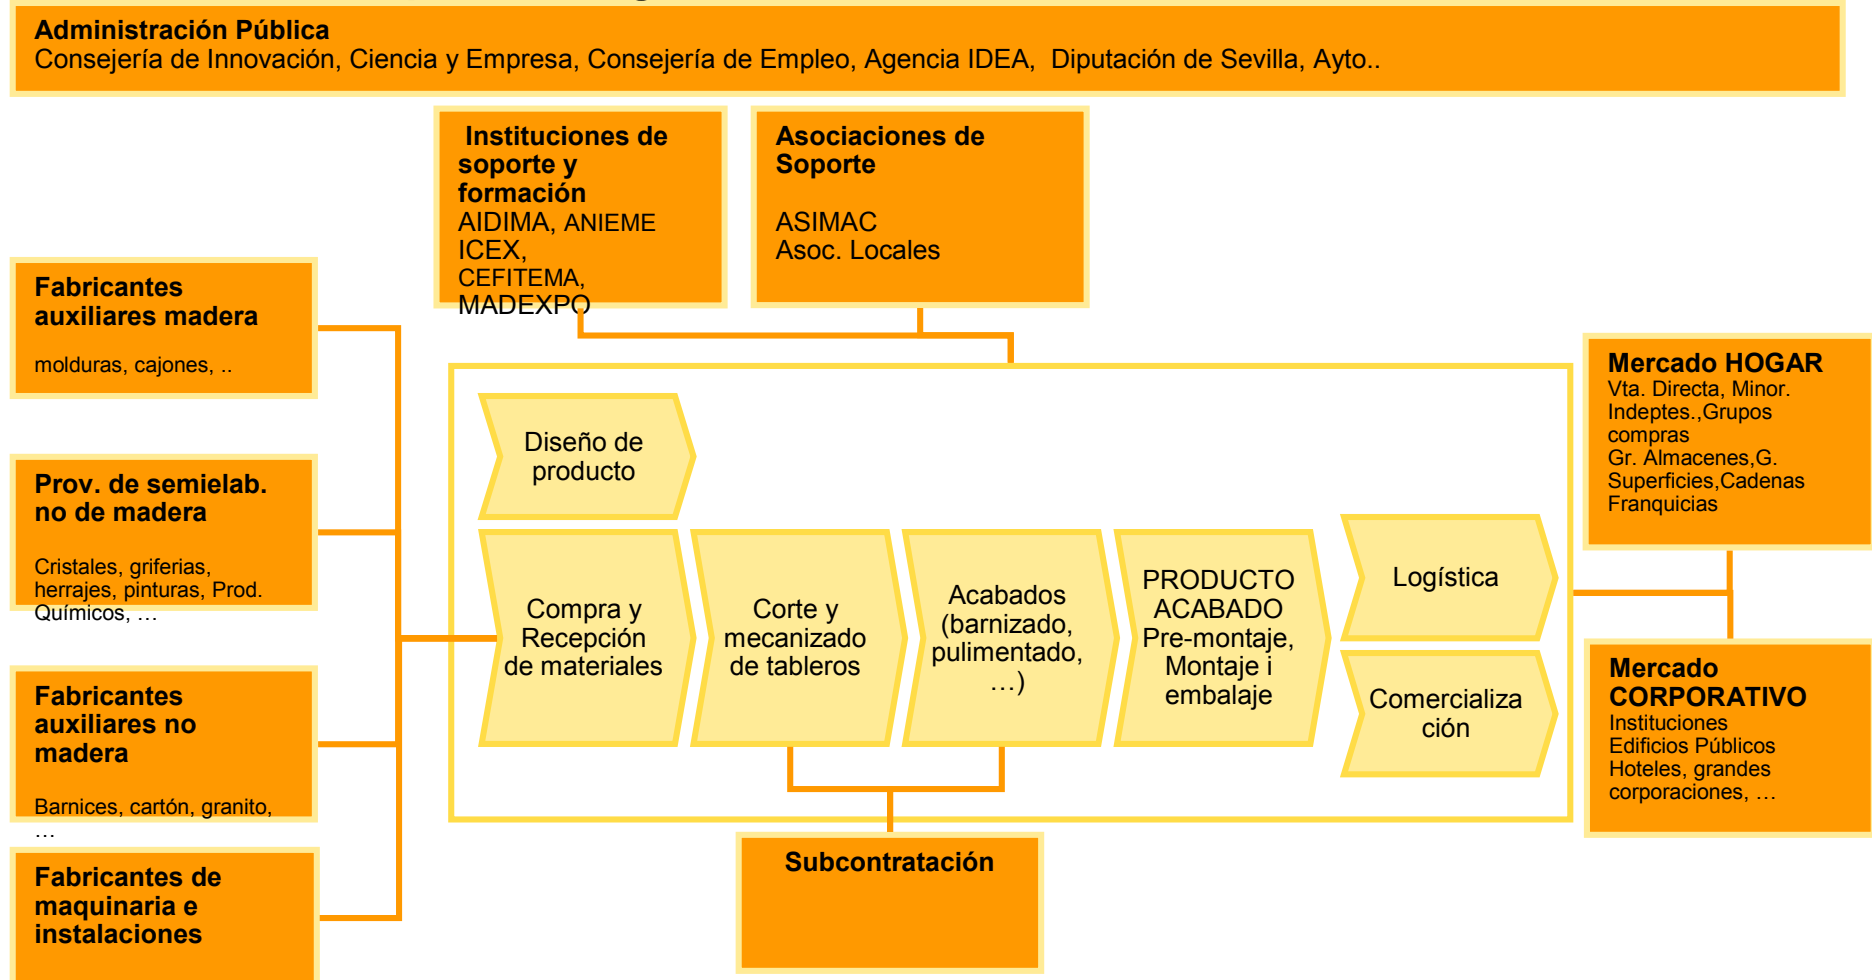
Administración Pública
Consejería de Innovación, Ciencia y Empresa, Consejería de Empleo, Agencia IDEA, Diputación de Sevilla, Ayto..

Instituciones de soporte y formación
AIDIMA, ANIEME
ICEX,
CEFITEMA,
MADEXPO

Asociaciones de Soporte

ASIMAC
Asoc. Locales

Fabricantes auxiliares madera

molduras, cajones, ..

Prov. de semielab. no de madera

Cristales, griferias, herrajes, pinturas, Prod. Químicos, …

Fabricantes auxiliares no madera

Barnices, cartón, granito, …

Fabricantes de maquinaria e instalaciones

Diseño de producto

Compra y Recepción de materiales

Corte y mecanizado de tableros

Acabados (barnizado, pulimentado, …)

PRODUCTO ACABADO Pre-montaje, Montaje i embalaje

Logística

Comercialización

Subcontratación

Mercado HOGAR
Vta. Directa, Minor. Indeptes.,Grupos compras
Gr. Almacenes,G. Superficies,Cadenas Franquicias

Mercado CORPORATIVO
Instituciones
Edificios Públicos
Hoteles, grandes corporaciones, …